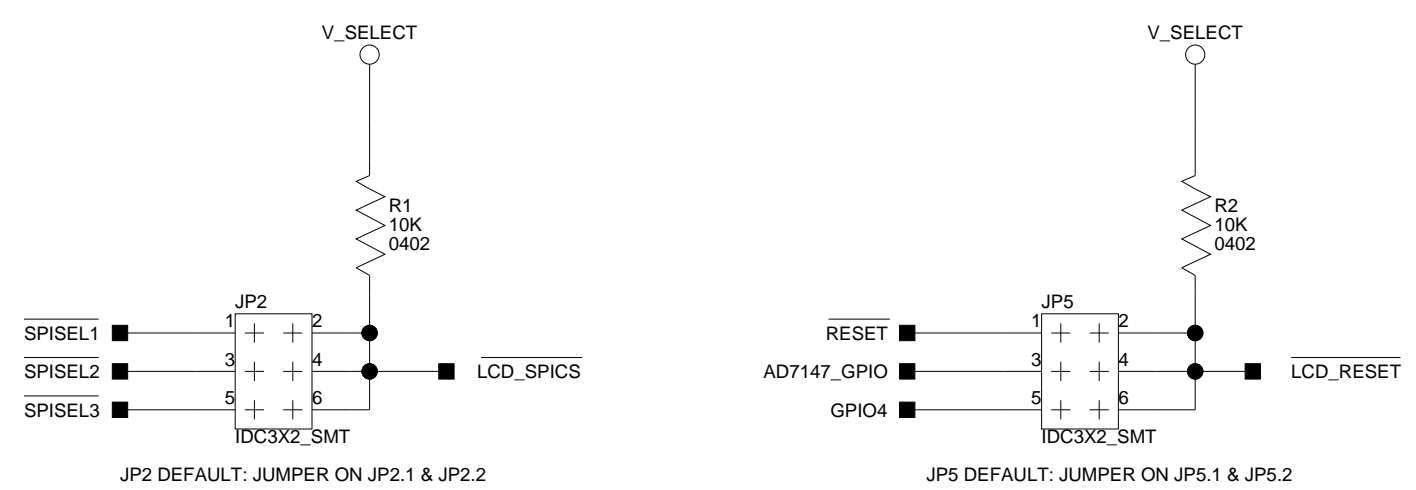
V_SELECT

R1
10K
0402

JP2
$\overline{\text{SPISEL1}}$ 1 2
$\overline{\text{SPISEL2}}$ 3 4 $\overline{\text{LCD\_SPICS}}$
$\overline{\text{SPISEL3}}$ 5 6
IDC3X2_SMT

JP2 DEFAULT: JUMPER ON JP2.1 & JP2.2

V_SELECT

R2
10K
0402

JP5
$\overline{\text{RESET}}$ 1 2
AD7147_GPIO 3 4 $\overline{\text{LCD\_RESET}}$
GPIO4 5 6
IDC3X2_SMT

JP5 DEFAULT: JUMPER ON JP5.1 & JP5.2